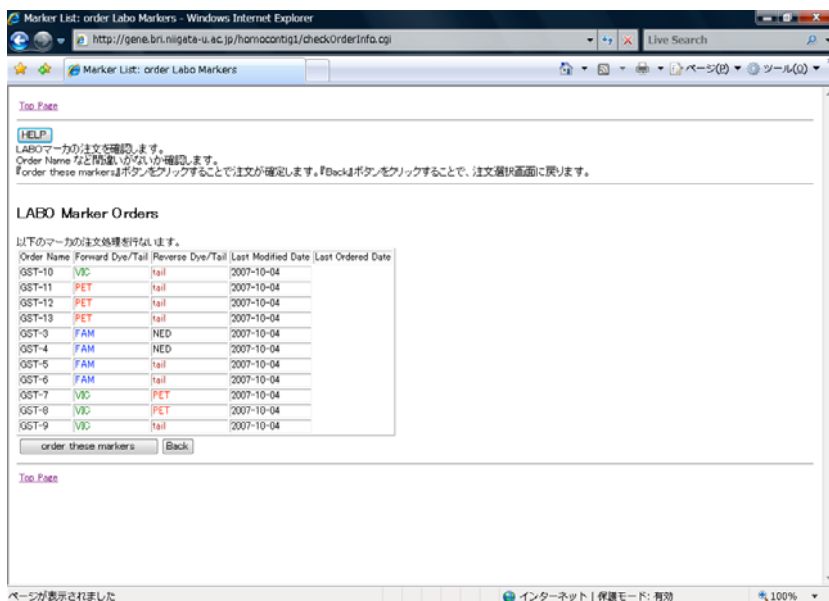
Marker List: order Labo Markers - Windows Internet Explorer

http://gene.bri.niigata-u.ac.jp/homocontig1/checkOrderInfo.cgi

Live Search

Marker List: order Labo Markers

ページ(P) ツール(O)

Top Page

HELP

LABOマーカの注文を確認します。
Order Name など間違いがないか確認します。
『order these markers』ボタンをクリックすることで注文が確定します。『Back』ボタンをクリックすることで、注文選択画面に戻ります。

LABO Marker Orders

以下のマーカの注文処理を行ないます。

| Order Name | Forward Dye/Tail | Reverse Dye/Tail | Last Modified Date | Last Ordered Date |
|---|---|---|---|---|
| GST-10 | VIC | tail | 2007-10-04 | |
| GST-11 | PET | tail | 2007-10-04 | |
| GST-12 | PET | tail | 2007-10-04 | |
| GST-13 | PET | tail | 2007-10-04 | |
| GST-3 | FAM | NED | 2007-10-04 | |
| GST-4 | FAM | NED | 2007-10-04 | |
| GST-5 | FAM | tail | 2007-10-04 | |
| GST-6 | FAM | tail | 2007-10-04 | |
| GST-7 | VIC | PET | 2007-10-04 | |
| GST-8 | VIC | PET | 2007-10-04 | |
| GST-9 | VIC | tail | 2007-10-04 | |

order these markers Back

Top Page

ページが表示されました

インターネット | 保護モード: 有効

100%